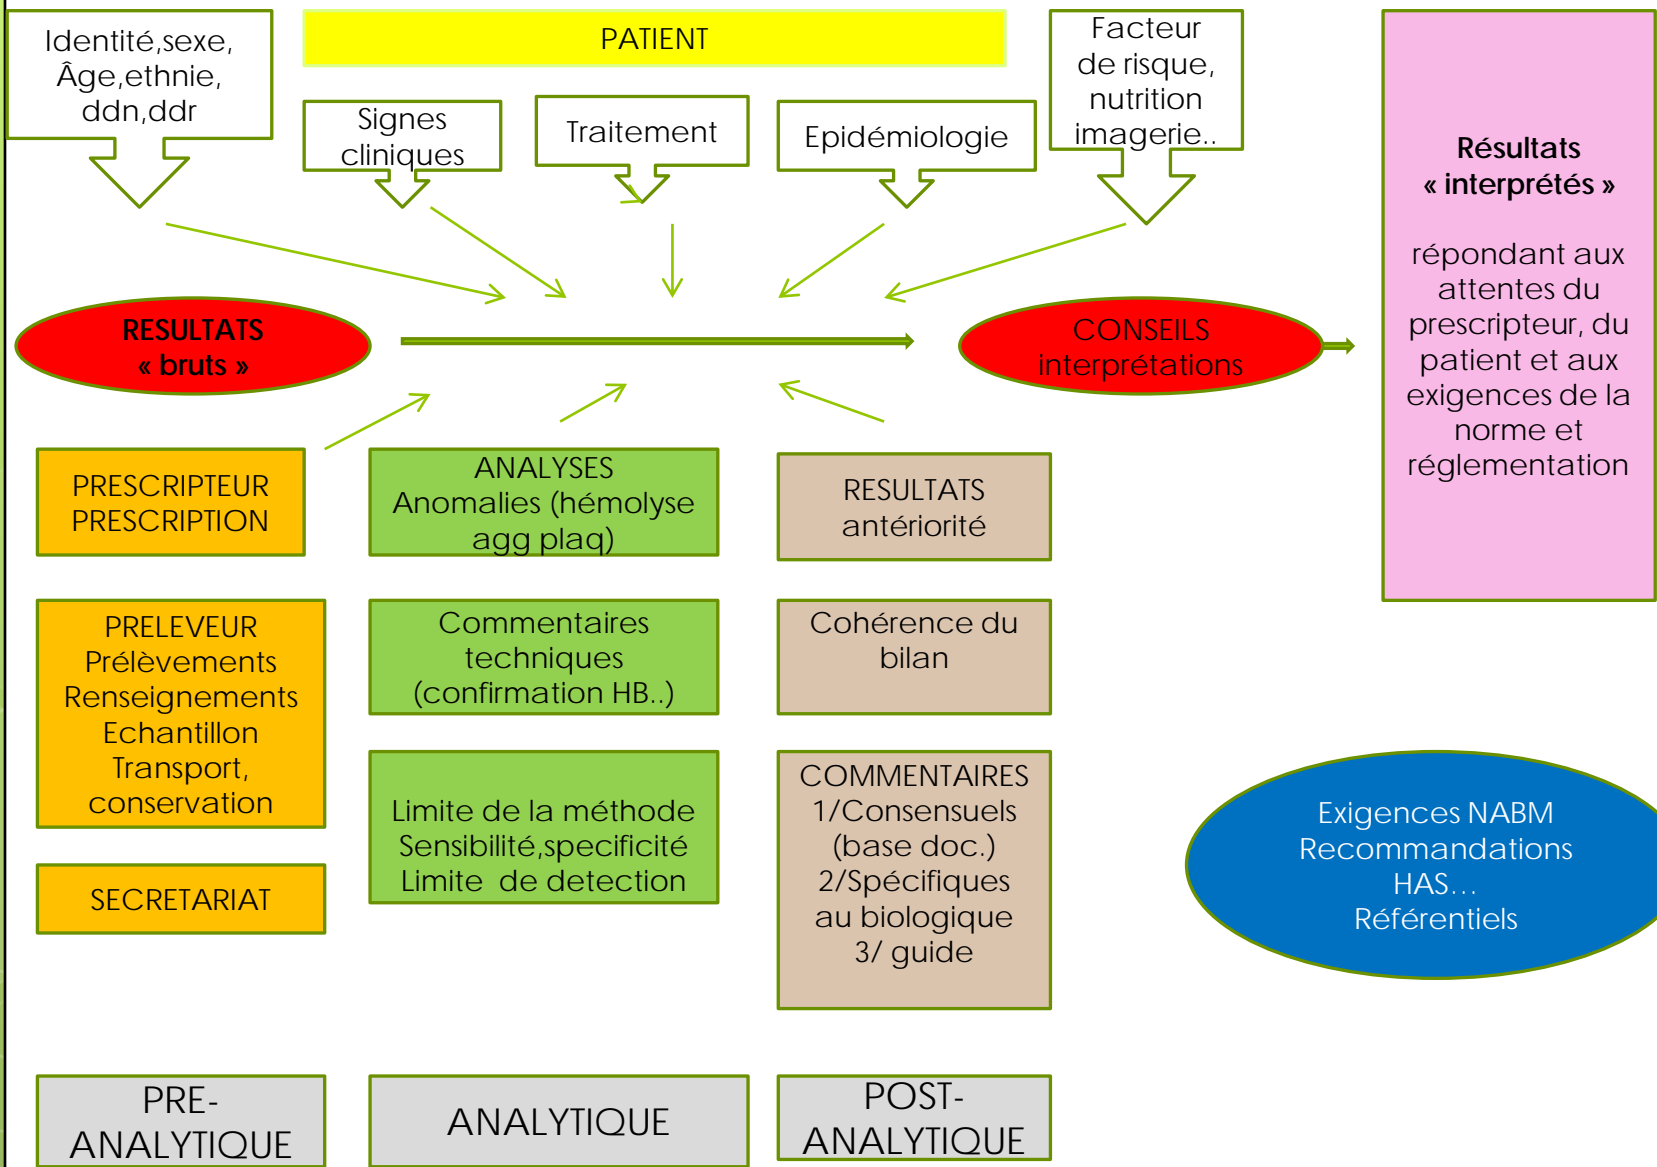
Identité,sexe, Âge,ethnie, ddn,ddr

PATIENT

Signes cliniques

Traitement

Epidémiologie

Facteur de risque, nutrition imagerie..

Résultats « interprétés »

répondant aux attentes du prescripteur, du patient et aux exigences de la norme et réglementation

RESULTATS « bruts »

CONSEILS interprétations

PRESCRIPTEUR PRESCRIPTION

ANALYSES Anomalies (hémolyse agg plaq)

RESULTATS antériorité

PRELEVEUR Prélèvements Renseignements Echantillon Transport, conservation

Commentaires techniques (confirmation HB..)

Cohérence du bilan

SECRETARIAT

Limite de la méthode Sensibilité,specificité Limite de detection

COMMENTAIRES 1/Consensuels (base doc.) 2/Spécifiques au biologique 3/ guide

Exigences NABM Recommandations HAS… Référentiels

PRE-ANALYTIQUE

ANALYTIQUE

POST-ANALYTIQUE